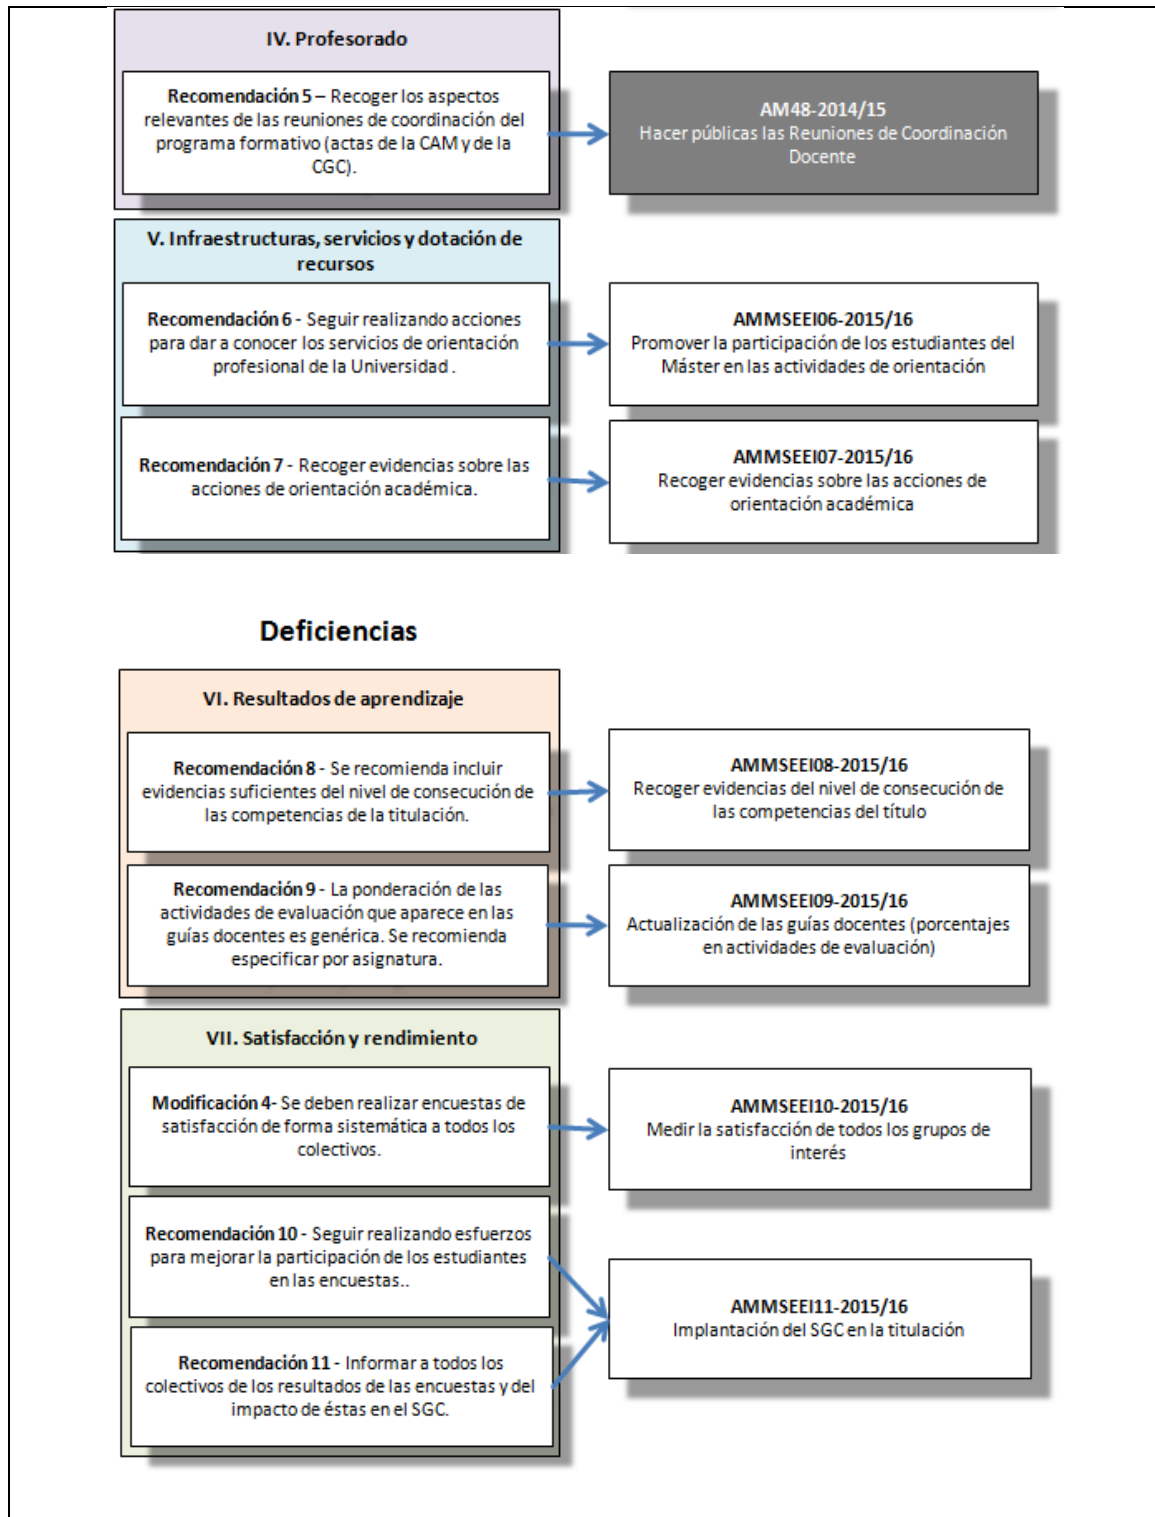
IV. Profesorado

**Recomendación 5 –** Recoger los aspectos relevantes de las reuniones de coordinación del programa formativo (actas de la CAM y de la CGC).

**AM48-2014/15**
Hacer públicas las Reuniones de Coordinación Docente

V. Infraestructuras, servicios y dotación de recursos

**Recomendación 6 -** Seguir realizando acciones para dar a conocer los servicios de orientación profesional de la Universidad .

**AMMSEEI06-2015/16**
Promover la participación de los estudiantes del Máster en las actividades de orientación

**Recomendación 7 -** Recoger evidencias sobre las acciones de orientación académica.

**AMMSEEI07-2015/16**
Recoger evidencias sobre las acciones de orientación académica

Deficiencias

VI. Resultados de aprendizaje

**Recomendación 8 -** Se recomienda incluir evidencias suficientes del nivel de consecución de las competencias de la titulación.

**AMMSEEI08-2015/16**
Recoger evidencias del nivel de consecución de las competencias del título

**Recomendación 9 -** La ponderación de las actividades de evaluación que aparece en las guías docentes es genérica. Se recomienda especificar por asignatura.

**AMMSEEI09-2015/16**
Actualización de las guías docentes (porcentajes en actividades de evaluación)

VII. Satisfacción y rendimiento

**Modificación 4-** Se deben realizar encuestas de satisfacción de forma sistemática a todos los colectivos.

**AMMSEEI10-2015/16**
Medir la satisfacción de todos los grupos de interés

**Recomendación 10 -** Seguir realizando esfuerzos para mejorar la participación de los estudiantes en las encuestas..

**Recomendación 11 -** Informar a todos los colectivos de los resultados de las encuestas y del impacto de éstas en el SGC.

**AMMSEEI11-2015/16**
Implantación del SGC en la titulación